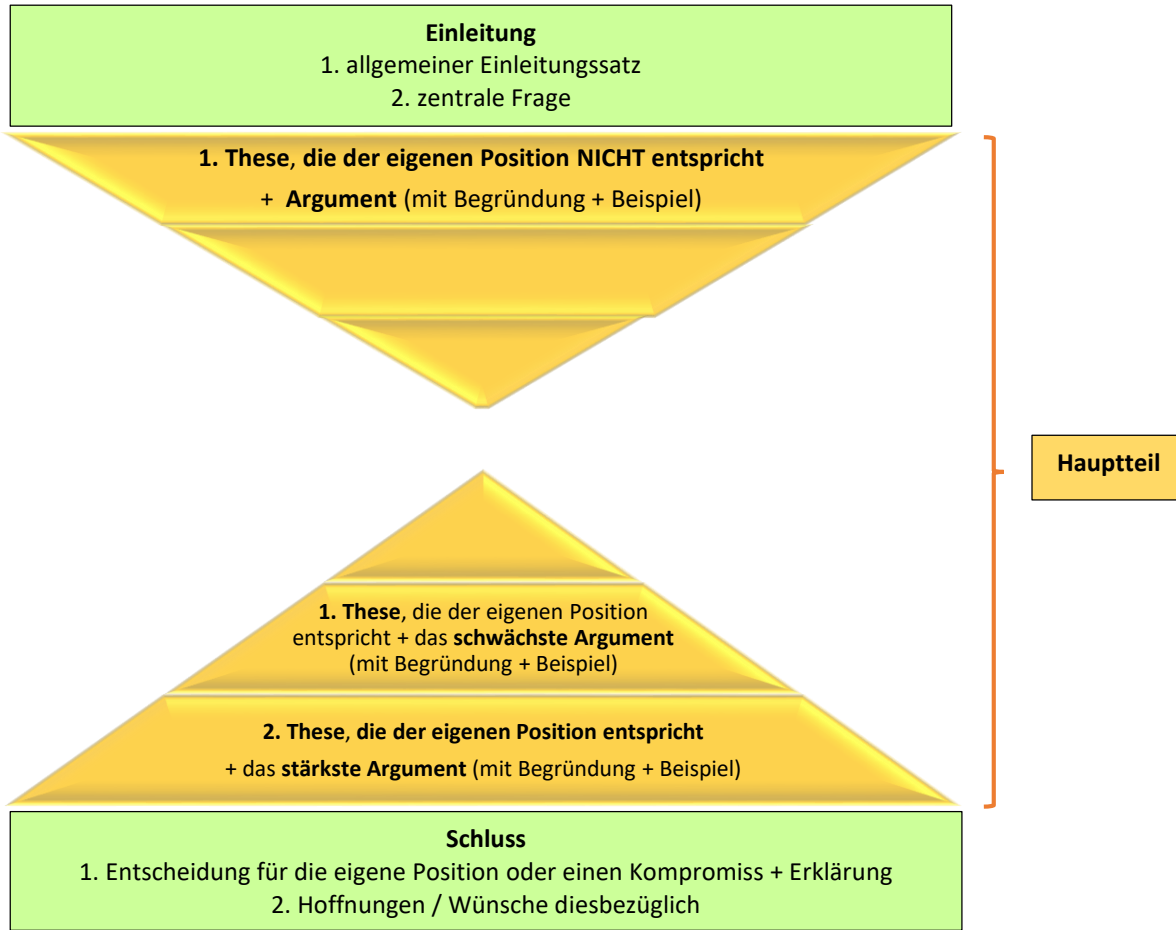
**Einleitung**
1. allgemeiner Einleitungssatz
2. zentrale Frage

**1. These, die der eigenen Position NICHT entspricht**
+ **Argument** (mit Begründung + Beispiel)

Hauptteil

**1. These**, die der eigenen Position entspricht + das **schwächste Argument** (mit Begründung + Beispiel)

**2. These, die der eigenen Position entspricht**
+ das **stärkste Argument** (mit Begründung + Beispiel)

**Schluss**
1. Entscheidung für die eigene Position oder einen Kompromiss + Erklärung
2. Hoffnungen / Wünsche diesbezüglich